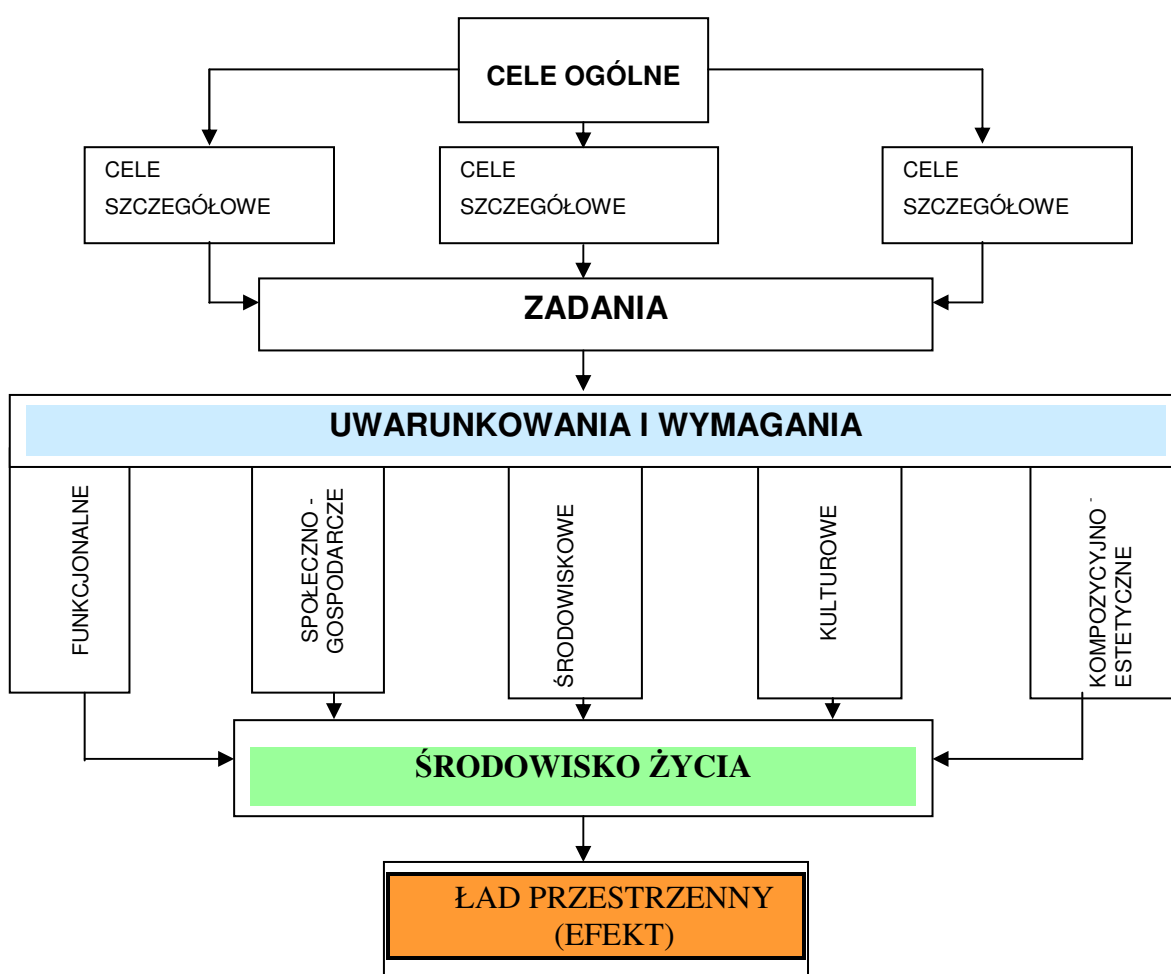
CELE OGÓLNE

CELE SZCZEGÓŁOWE

CELE SZCZEGÓŁOWE

CELE SZCZEGÓŁOWE

ZADANIA

UWARUNKOWANIA I WYMAGANIA

FUNKCJONALNE

SPOŁECZNO - GOSPODARCZE

ŚRODOWISKOWE

KULTUROWE

KOMPOZYCYJNO - ESTETYCZNE

ŚRODOWISKO ŻYCIA

ŁAD PRZESTRZENNY (EFEKT)